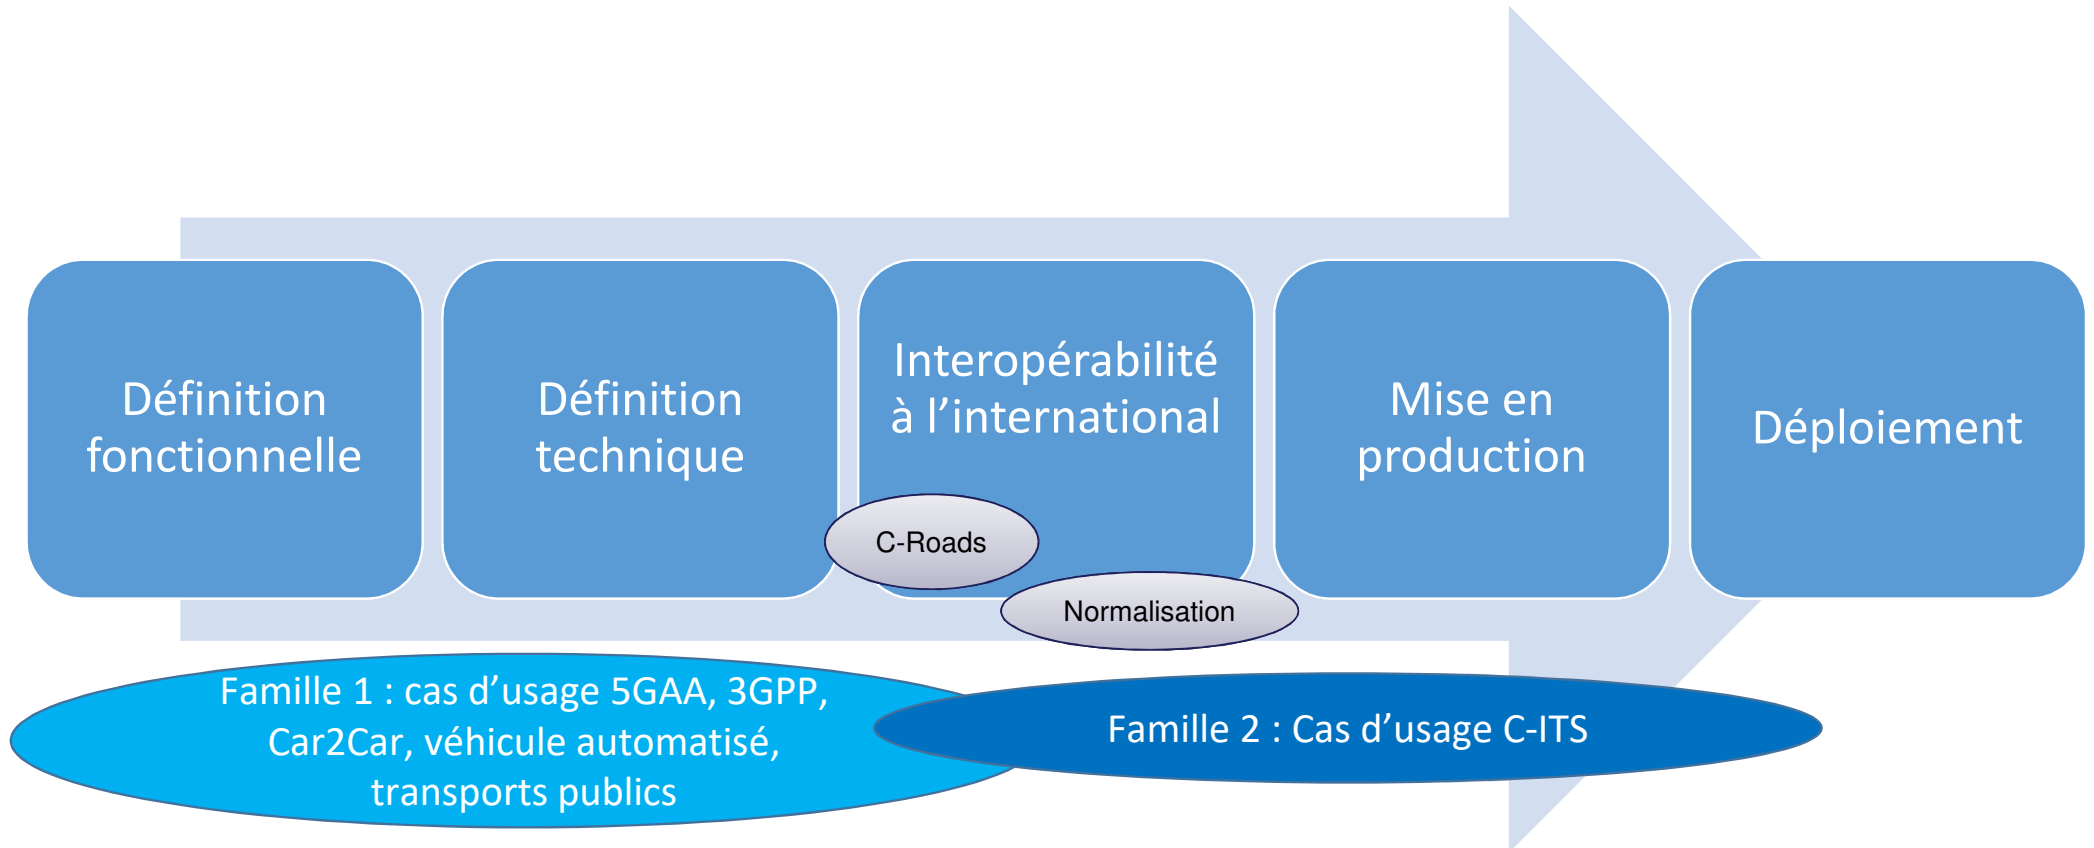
Définition fonctionnelle

Définition technique

Interopérabilité à l’international

Mise en production

Déploiement

C-Roads

Normalisation

Famille 1 : cas d’usage 5GAA, 3GPP, Car2Car, véhicule automatisé, transports publics

Famille 2 : Cas d’usage C-ITS